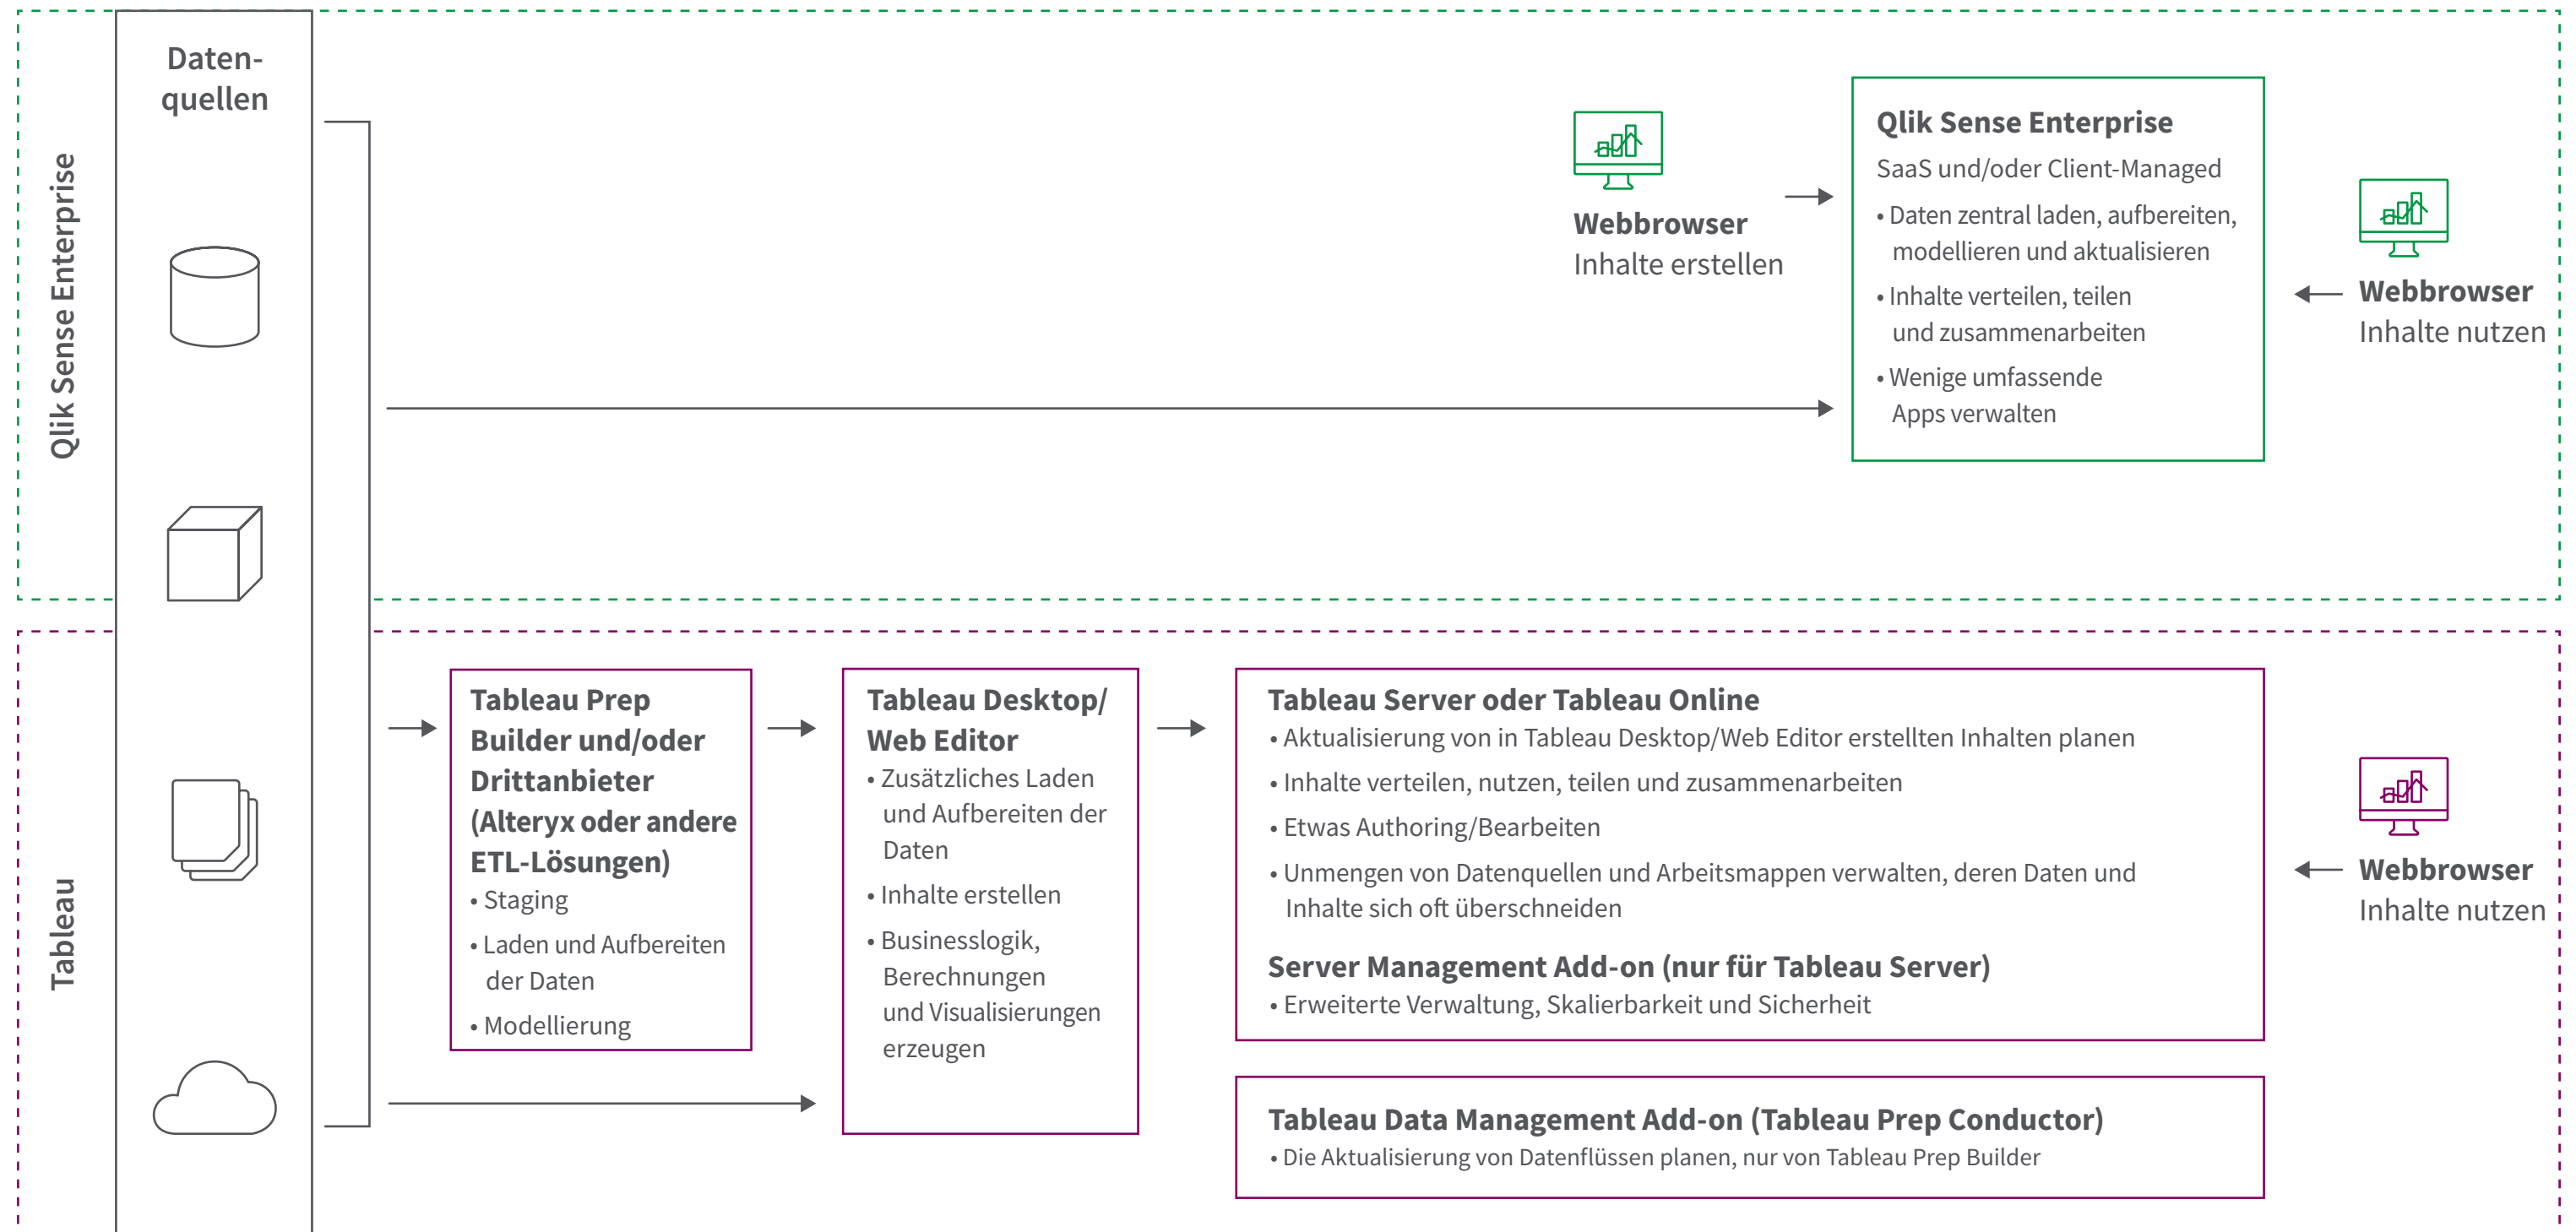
Qlik Sense Enterprise

Daten-quellen

Webbrowser
Inhalte erstellen

Qlik Sense Enterprise
SaaS und/oder Client-Managed
• Daten zentral laden, aufbereiten, modellieren und aktualisieren
• Inhalte verteilen, teilen und zusammenarbeiten
• Wenige umfassende Apps verwalten

Webbrowser
Inhalte nutzen

Tableau

Tableau Prep Builder und/oder Drittanbieter (Alteryx oder andere ETL-Lösungen)
• Staging
• Laden und Aufbereiten der Daten
• Modellierung

Tableau Desktop/ Web Editor
• Zusätzliches Laden und Aufbereiten der Daten
• Inhalte erstellen
• Businesslogik, Berechnungen und Visualisierungen erzeugen

Tableau Server oder Tableau Online
• Aktualisierung von in Tableau Desktop/Web Editor erstellten Inhalten planen
• Inhalte verteilen, nutzen, teilen und zusammenarbeiten
• Etwas Authoring/Bearbeiten
• Unmengen von Datenquellen und Arbeitsmappen verwalten, deren Daten und Inhalte sich oft überschneiden

Server Management Add-on (nur für Tableau Server)
• Erweiterte Verwaltung, Skalierbarkeit und Sicherheit

Webbrowser
Inhalte nutzen

Tableau Data Management Add-on (Tableau Prep Conductor)
• Die Aktualisierung von Datenflüssen planen, nur von Tableau Prep Builder